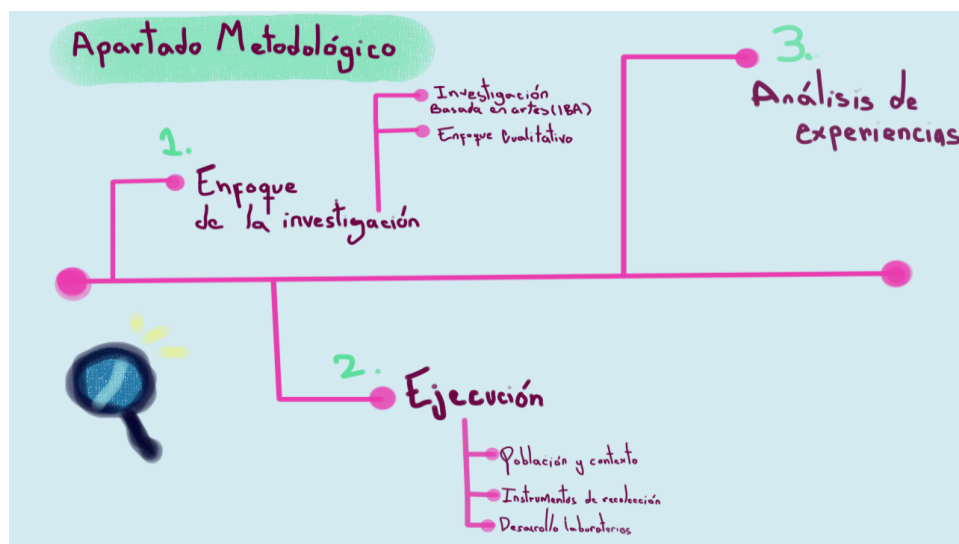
Apartado Metodológico

1. Enfoque de la investigación

Investigación Basada en artes (IBA)

Enfoque Cualitativo

2. Ejecución

Población y contexto

Instrumentos de recolección

Desarrollo laboratorios

3. Análisis de experiencias